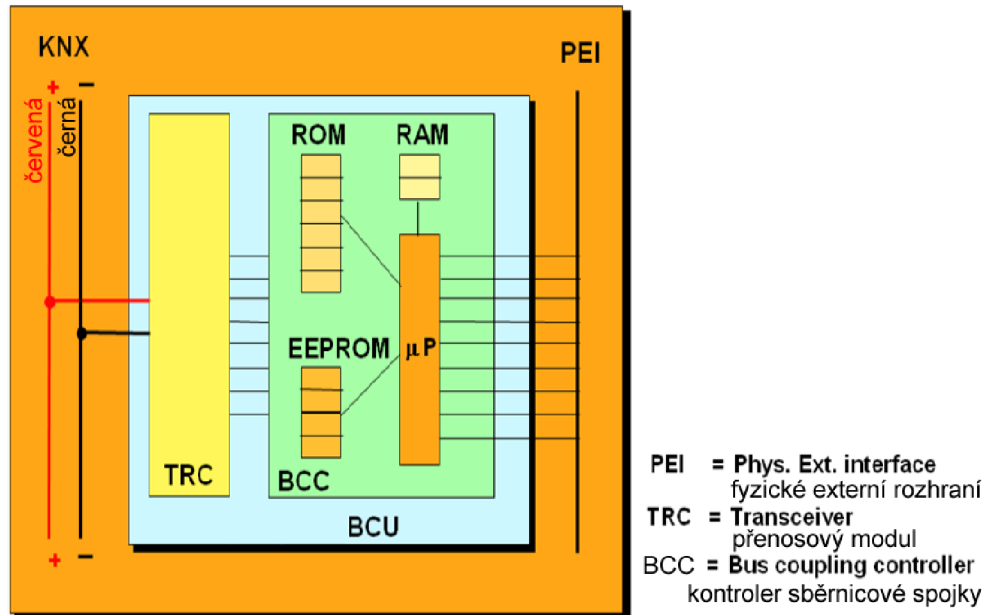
KNX
+ −
červená
černá
PEI
ROM
RAM
EEPROM
µP
TRC
BCC
BCU
+ −

PEI = Phys. Ext. interface
fyzické externí rozhraní
TRC = Transceiver
přenosový modul
BCC = Bus coupling controller
kontroler sběrnicové spojky